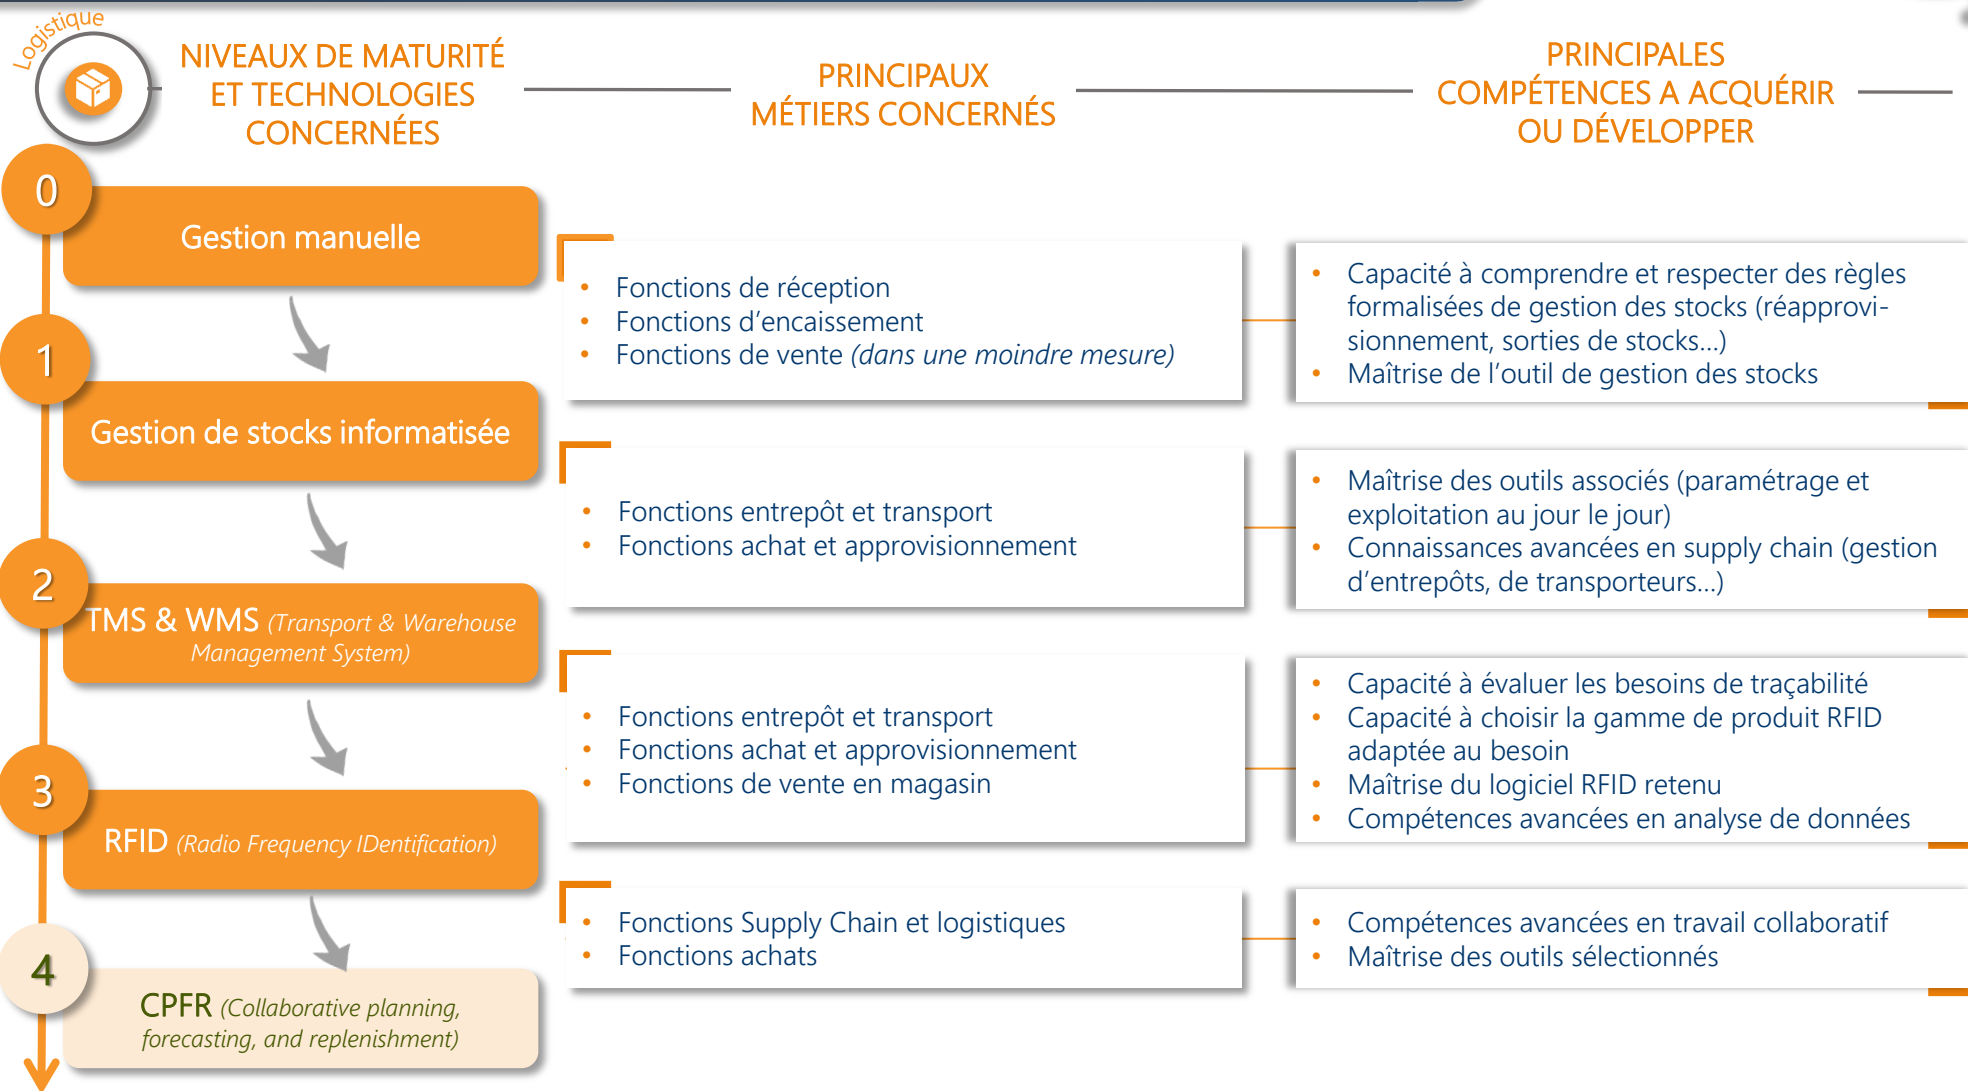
Logistique

NIVEAUX DE MATURITÉ ET TECHNOLOGIES CONCERNÉES

PRINCIPAUX MÉTIERS CONCERNÉS

PRINCIPALES COMPÉTENCES A ACQUÉRIR OU DÉVELOPPER

0

Gestion manuelle

- Fonctions de réception
- Fonctions d'encaissement
- Fonctions de vente *(dans une moindre mesure)*

- Capacité à comprendre et respecter des règles formalisées de gestion des stocks (réapprovisionnement, sorties de stocks…)
- Maîtrise de l'outil de gestion des stocks

1

Gestion de stocks informatisée

- Fonctions entrepôt et transport
- Fonctions achat et approvisionnement

- Maîtrise des outils associés (paramétrage et exploitation au jour le jour)
- Connaissances avancées en supply chain (gestion d'entrepôts, de transporteurs…)

2

TMS & WMS *(Transport & Warehouse Management System)*

- Fonctions entrepôt et transport
- Fonctions achat et approvisionnement
- Fonctions de vente en magasin

- Capacité à évaluer les besoins de traçabilité
- Capacité à choisir la gamme de produit RFID adaptée au besoin
- Maîtrise du logiciel RFID retenu
- Compétences avancées en analyse de données

3

RFID *(Radio Frequency IDentification)*

- Fonctions Supply Chain et logistiques
- Fonctions achats

- Compétences avancées en travail collaboratif
- Maîtrise des outils sélectionnés

4

CPFR *(Collaborative planning, forecasting, and replenishment)*